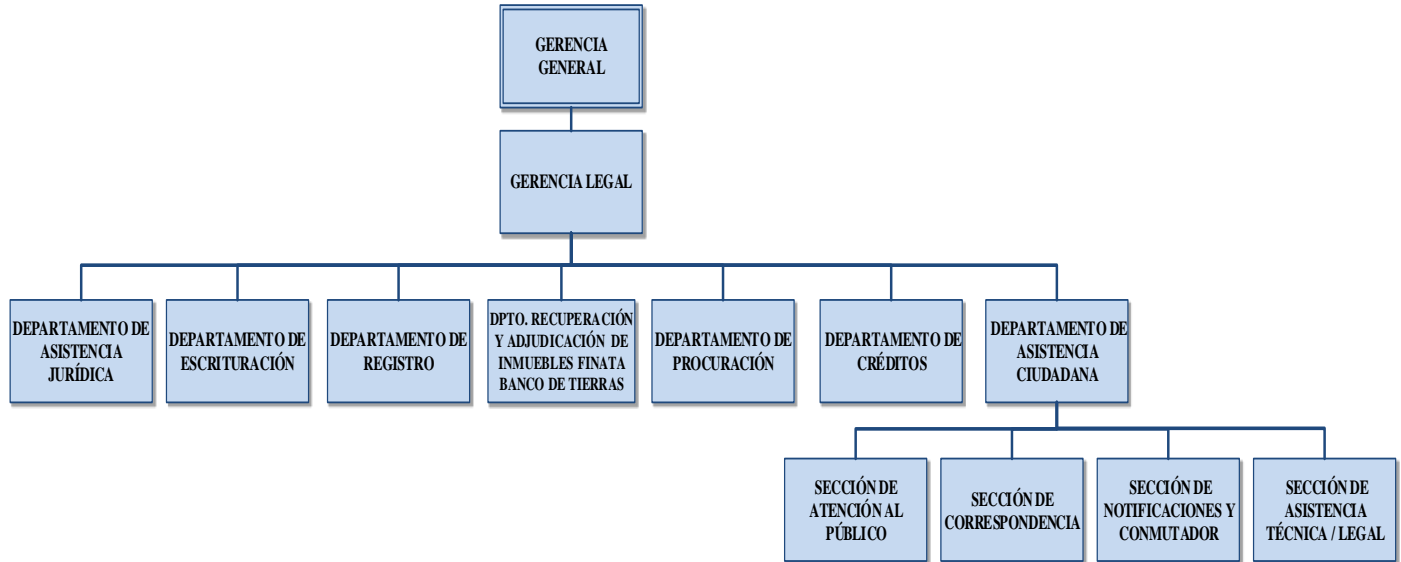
GERENCIA GENERAL

GERENCIA LEGAL

DEPARTAMENTO DE ASISTENCIA JURÍDICA

DEPARTAMENTO DE ESCRITURACIÓN

DEPARTAMENTO DE REGISTRO

DPTO. RECUPERACIÓN Y ADJUDICACIÓN DE INMUEBLES FINATA BANCO DE TIERRAS

DEPARTAMENTO DE PROCURACIÓN

DEPARTAMENTO DE CRÉDITOS

DEPARTAMENTO DE ASISTENCIA CIUDADANA

SECCIÓN DE ATENCIÓN AL PÚBLICO

SECCIÓN DE CORRESPONDENCIA

SECCIÓN DE NOTIFICACIONES Y CONMUTADOR

SECCIÓN DE ASISTENCIA TÉCNICA / LEGAL